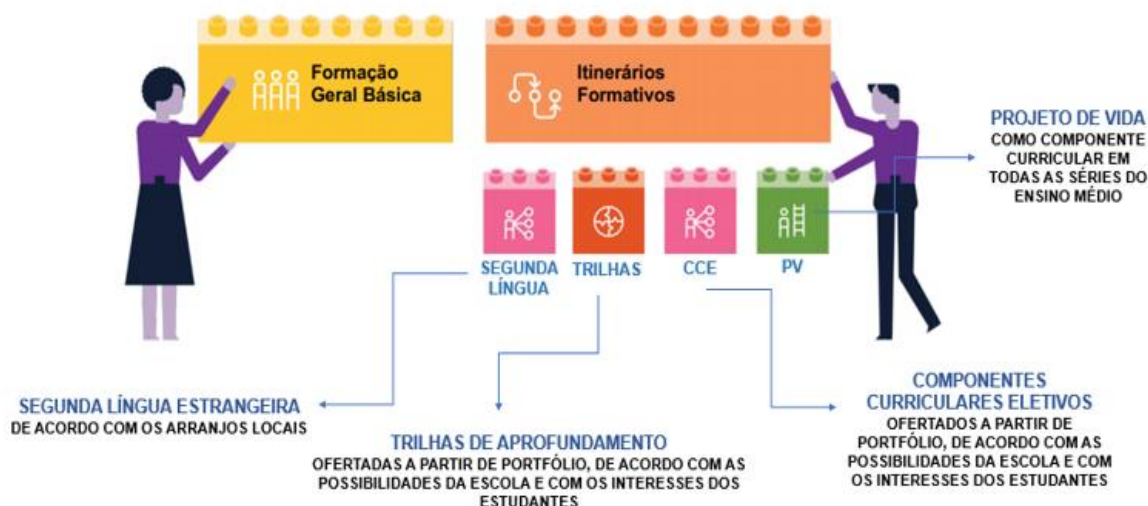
Formação Geral Básica

Itinerários Formativos

PROJETO DE VIDA
COMO COMPONENTE CURRICULAR EM TODAS AS SÉRIES DO ENSINO MÉDIO

SEGUNDA LÍNGUA

TRILHAS

CCE

PV

SEGUNDA LÍNGUA ESTRANGEIRA
DE ACORDO COM OS ARRANJOS LOCAIS

TRILHAS DE APROFUNDAMENTO
OFERTADAS A PARTIR DE PORTFÓLIO, DE ACORDO COM AS POSSIBILIDADES DA ESCOLA E COM OS INTERESSES DOS ESTUDANTES

COMPONENTES CURRICULARES ELETIVOS
OFERTADOS A PARTIR DE PORTFÓLIO, DE ACORDO COM AS POSSIBILIDADES DA ESCOLA E COM OS INTERESSES DOS ESTUDANTES